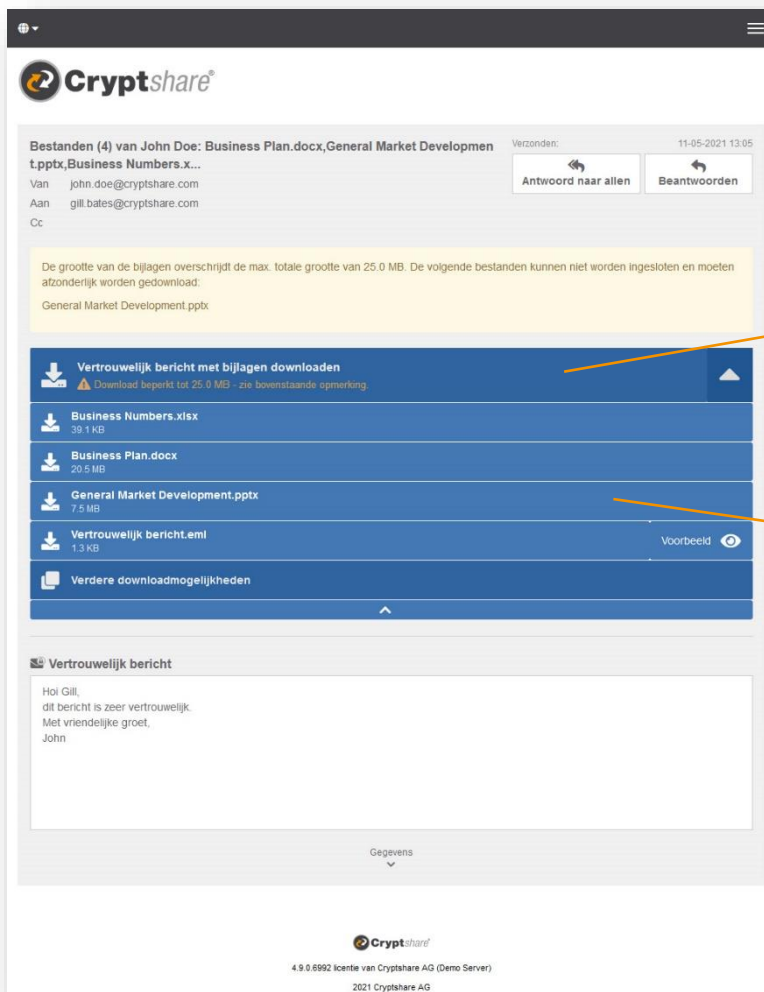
Cryptshare®

Bestanden (4) van John Doe: Business Plan.docx,General Market Development.pptx,Business Numbers.x...

Van john.doe@cryptshare.com
Aan gill.bates@cryptshare.com
Cc

Verzonden: 11-05-2021 13:05

Antwoord naar allen
Beantwoorden

De grootte van de bijlagen overschrijdt de max. totale grootte van 25.0 MB. De volgende bestanden kunnen niet worden ingesloten en moeten afzonderlijk worden gedownload:

General Market Development.pptx

Vertrouwelijk bericht met bijlagen downloaden
Download beperkt tot 25.0 MB - zie bovenstaande opmerking.

Business Numbers.xlsx
39.1 KB

Business Plan.docx
20.5 MB

General Market Development.pptx
7.5 MB

Vertrouwelijk bericht.eml
1.3 KB
Voorbeeld

Verdere downloadmogelijkheden

Vertrouwelijk bericht

Hoi Gill,
dit bericht is zeer vertrouwelijk.
Met vriendelijke groet,
John

Gegevens

Cryptshare®

4.9.0.6992 licentie van Cryptshare AG (Demo Server)

2021 Cryptshare AG